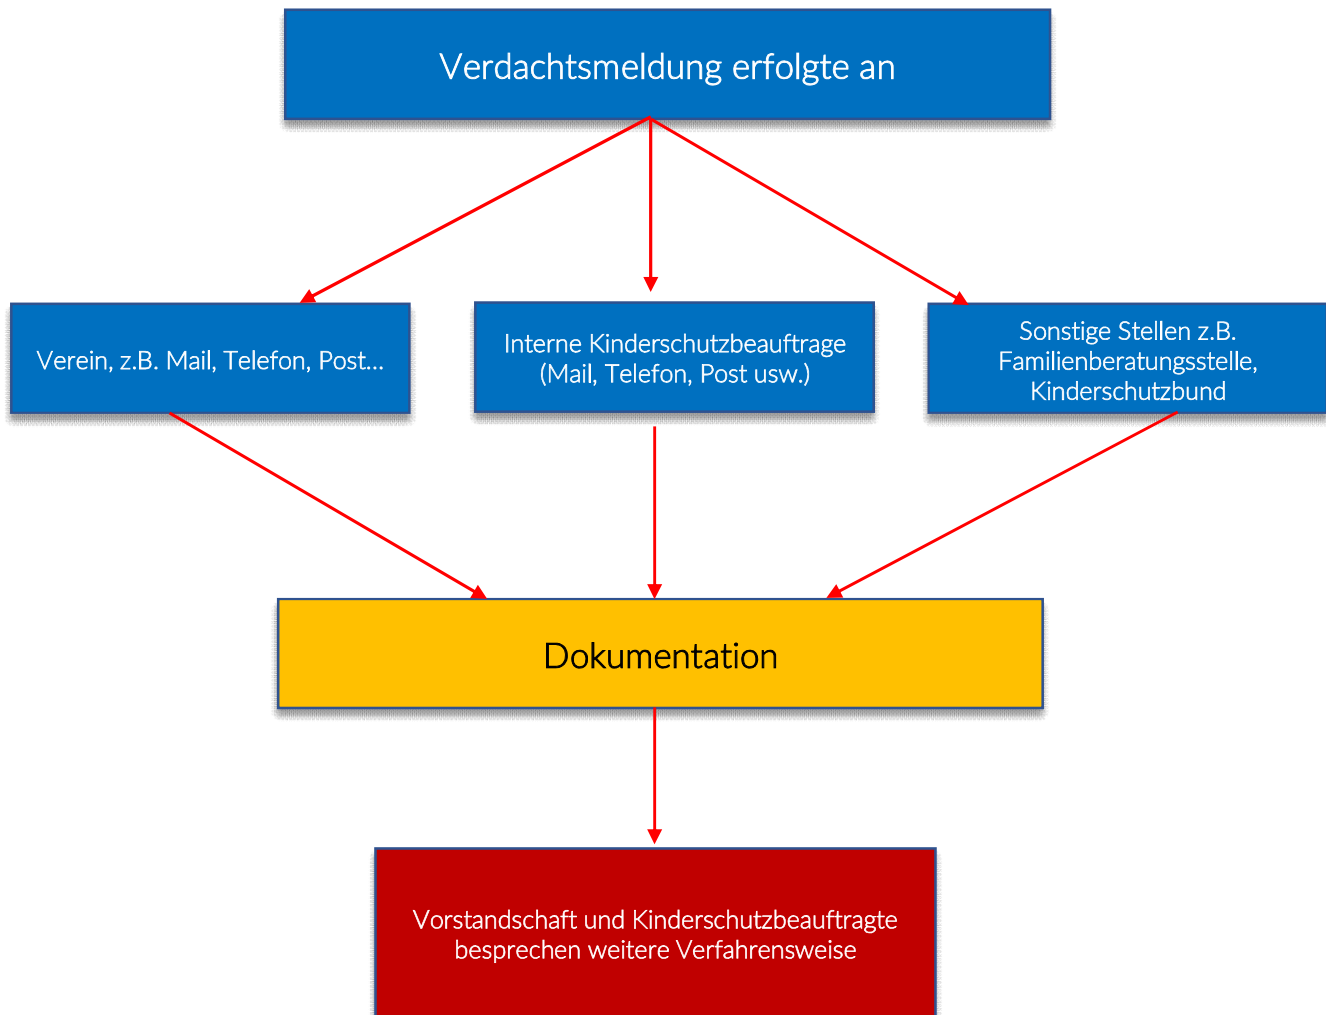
Verdachtsmeldung erfolgte an

Verein, z.B. Mail, Telefon, Post…

Interne Kinderschutzbeauftrage (Mail, Telefon, Post usw.)

Sonstige Stellen z.B. Familienberatungsstelle, Kinderschutzbund

Dokumentation

Vorstandschaft und Kinderschutzbeauftragte besprechen weitere Verfahrensweise